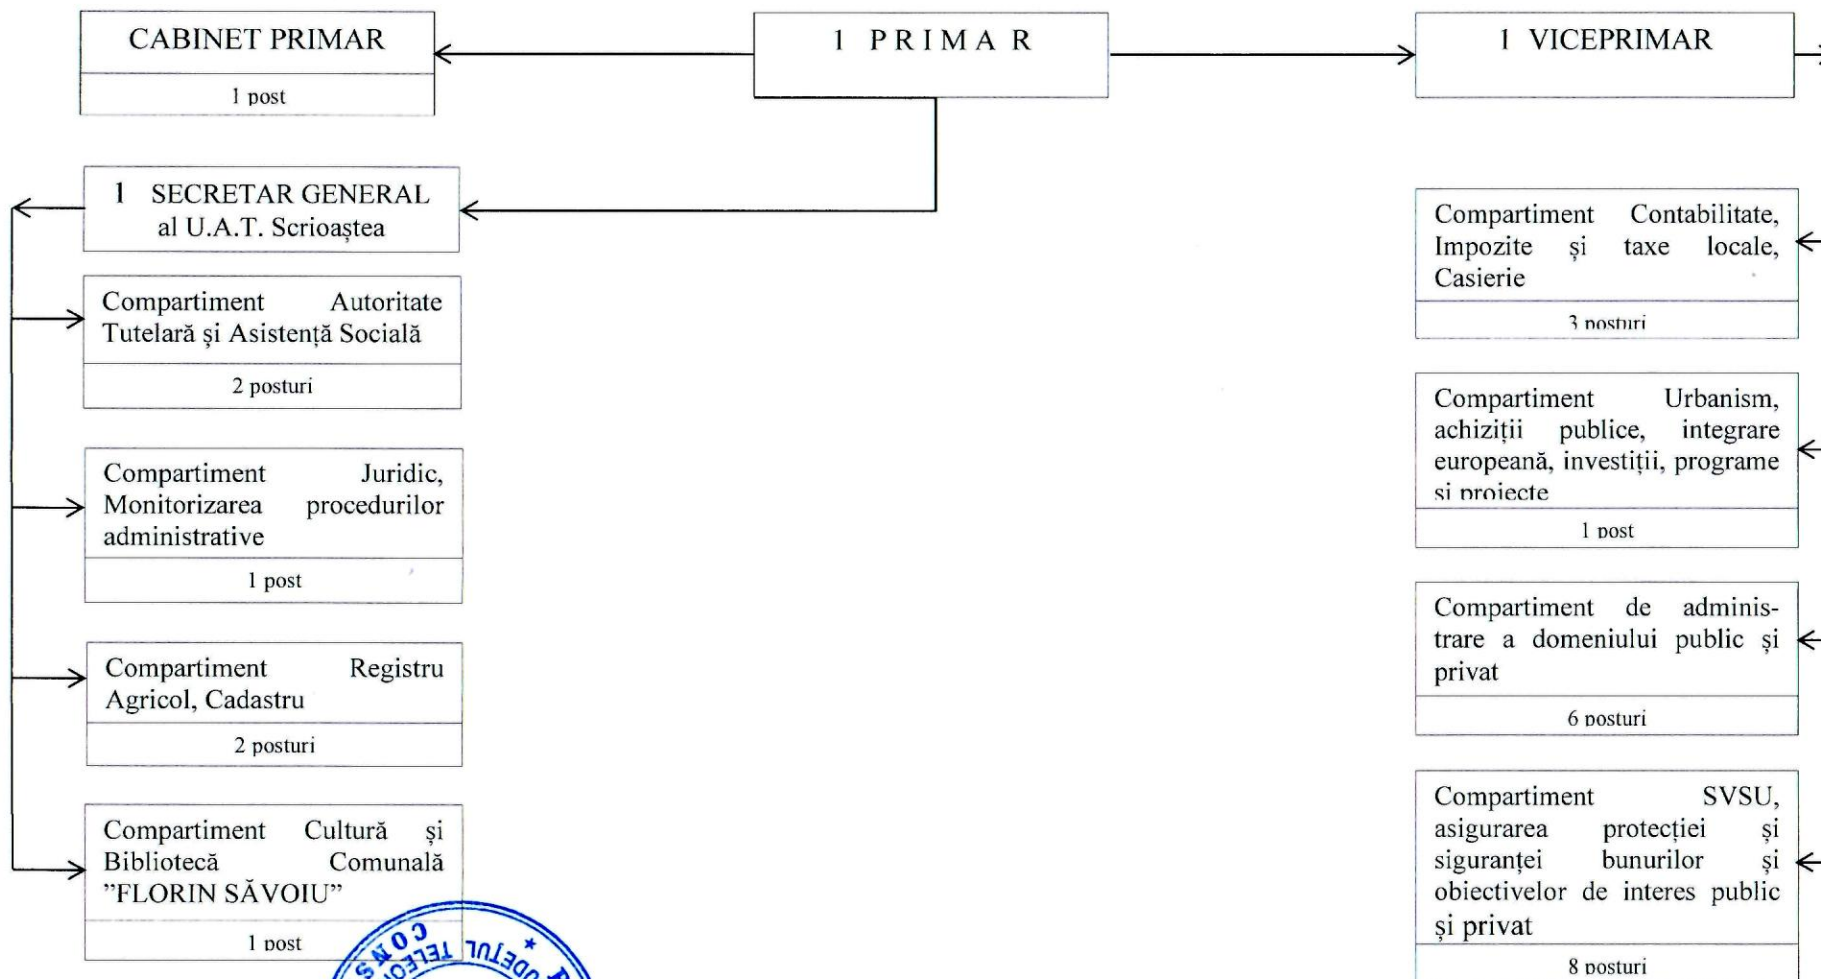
CABINET PRIMAR

1 post

1 P R I M A R

1 VICEPRIMAR

1 SECRETAR GENERAL al U.A.T. Scrioaștea

Compartiment Autoritate Tutelară și Asistență Socială

2 posturi

Compartiment Juridic, Monitorizarea procedurilor administrative

1 post

Compartiment Registru Agricol, Cadastru

2 posturi

Compartiment Cultură și Bibliotecă Comunală "FLORIN SĂVOIU"

1 post

Compartiment Contabilitate, Impozite și taxe locale, Casierie

3 posturi

Compartiment Urbanism, achiziții publice, integrare europeană, investiții, programe și proiecte

1 post

Compartiment de administrare a domeniului public și privat

6 posturi

Compartiment SVSU, asigurarea protecției și siguranței bunurilor și obiectivelor de interes public și privat

8 posturi

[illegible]